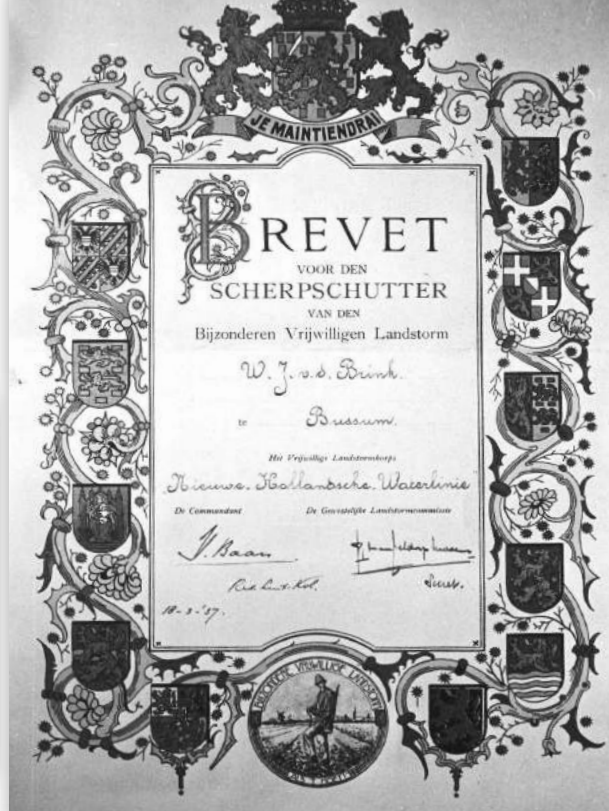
JE MAINTIENDRAI

BREVET
VOOR DEN
SCHERPSCHUTTER
VAN DEN
Bijzonderen Vrijwilligen Landstorm

W. J. v. d. Brink

te Bussum

Het Vrijwillig Landstormkorps
Nieuwe Hollandsche Waterlinie

De Commandant
J. Baan
Ritt. Luit. Kol.

De Gewestelijke Landstormcommissie
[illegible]
Secr.

18-3-'37.

BIJZONDERE VRIJWILLIGE LANDSTORM
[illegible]